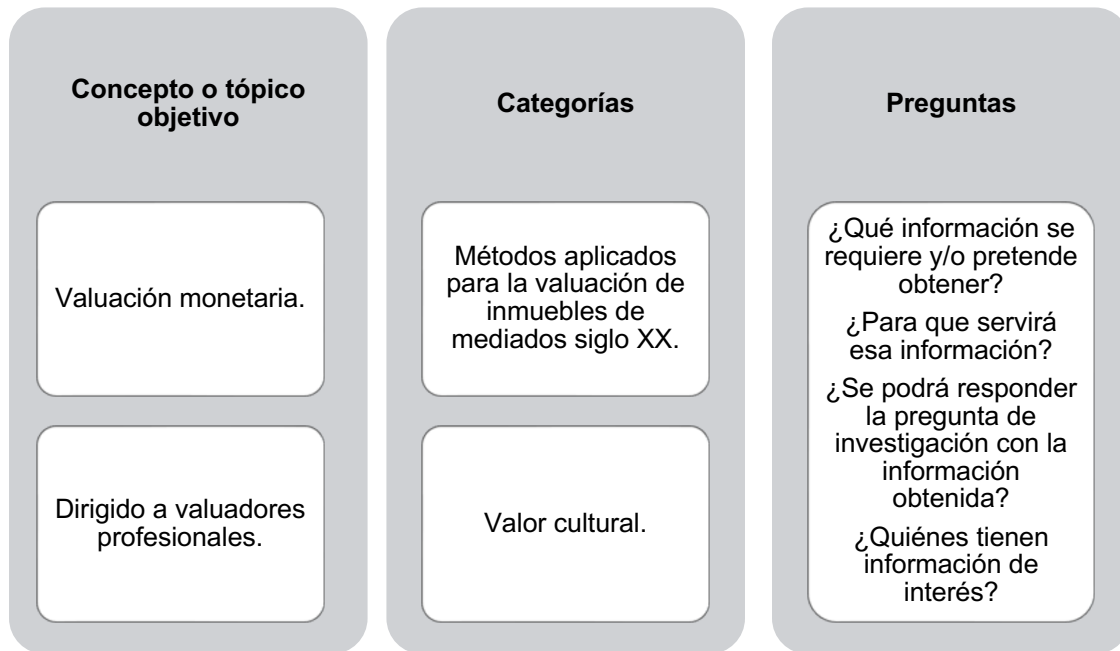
Concepto o tópico objetivo

Valuación monetaria.

Dirigido a valuadores profesionales.

Categorías

Métodos aplicados para la valuación de inmuebles de mediados siglo XX.

Valor cultural.

Preguntas

¿Qué información se requiere y/o pretende obtener?

¿Para que servirá esa información?

¿Se podrá responder la pregunta de investigación con la información obtenida?

¿Quiénes tienen información de interés?